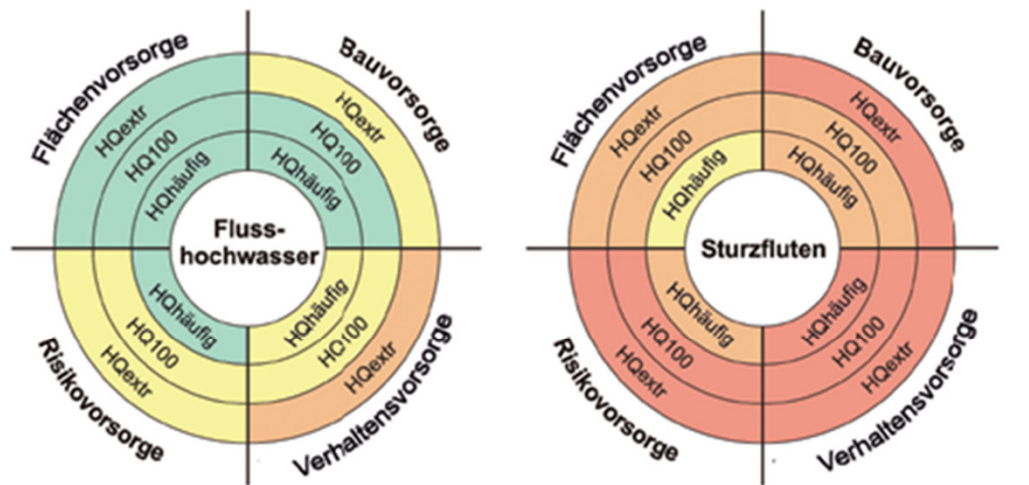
Flächenvorsorge

Bauvorsorge

HQextr
HQ100
HQhäufig

HQextr
HQ100
HQhäufig

Flusshochwasser

HQhäufig
HQ100
HQextr

HQhäufig
HQ100
HQextr

Risikovorsorge

Verhaltensvorsorge

Flächenvorsorge

Bauvorsorge

HQextr
HQ100
HQhäufig

HQextr
HQ100
HQhäufig

Sturzfluten

HQhäufig
HQ100
HQextr

HQhäufig
HQ100
HQextr

Risikovorsorge

Verhaltensvorsorge